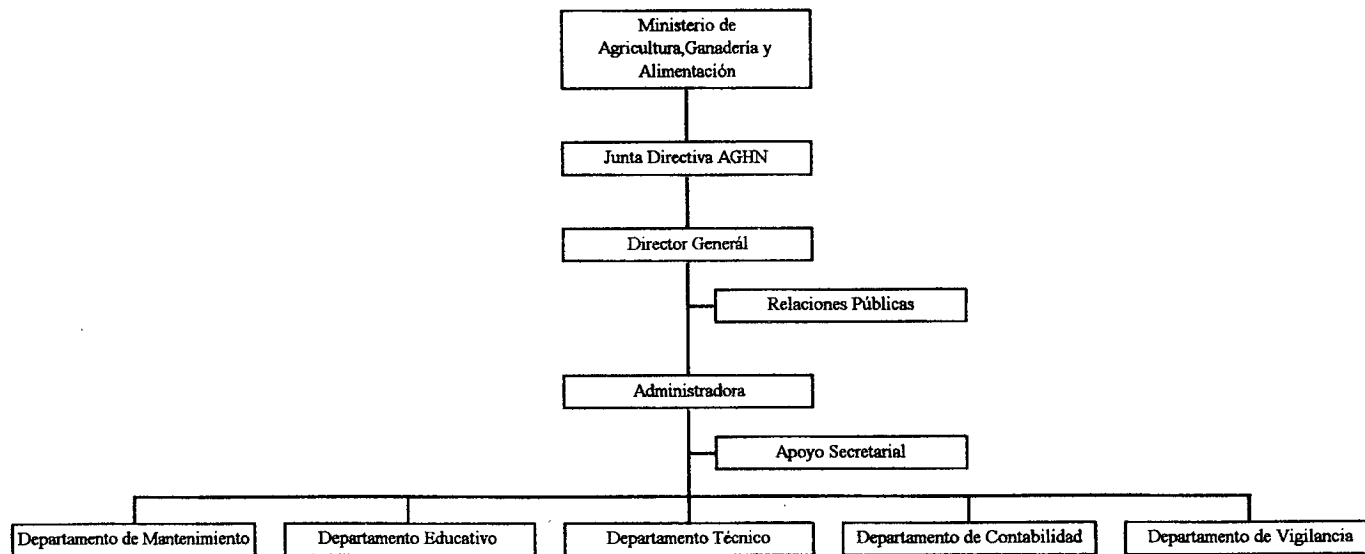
Ministerio de Agricultura,Ganadería y Alimentación

Junta Directiva AGHN

Director Generál

Relaciones Públicas

Administradora

Apoyo Secretarial

Departamento de Mantenimiento

Departamento Educativo

Departamento Técnico

Departamento de Contabilidad

Departamento de Vigilancia